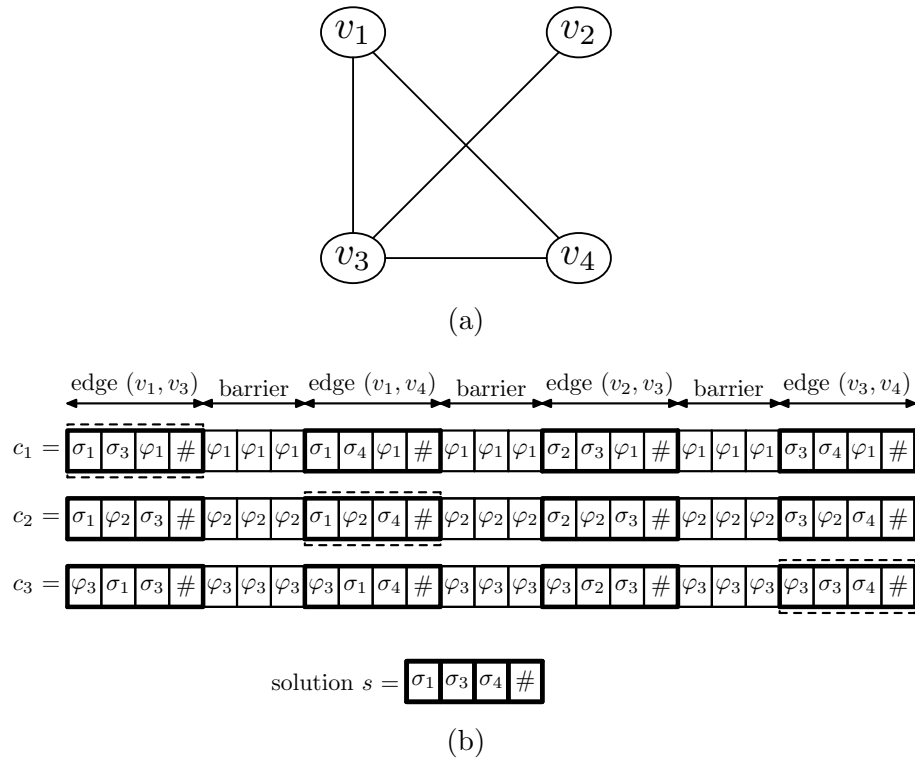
$v_1$ $v_2$

$v_3$ $v_4$

(a)

edge $(v_1, v_3)$ barrier edge $(v_1, v_4)$ barrier edge $(v_2, v_3)$ barrier edge $(v_3, v_4)$

| $c_1 =$ | $\sigma_1$ | $\sigma_3$ | $\varphi_1$ | $\#$ | $\varphi_1$ | $\varphi_1$ | $\varphi_1$ | $\sigma_1$ | $\sigma_4$ | $\varphi_1$ | $\#$ | $\varphi_1$ | $\varphi_1$ | $\varphi_1$ | $\sigma_2$ | $\sigma_3$ | $\varphi_1$ | $\#$ | $\varphi_1$ | $\varphi_1$ | $\varphi_1$ | $\sigma_3$ | $\sigma_4$ | $\varphi_1$ | $\#$ |
|---|---|---|---|---|---|---|---|---|---|---|---|---|---|---|---|---|---|---|---|---|---|---|---|---|---|
| $c_2 =$ | $\sigma_1$ | $\varphi_2$ | $\sigma_3$ | $\#$ | $\varphi_2$ | $\varphi_2$ | $\varphi_2$ | $\sigma_1$ | $\varphi_2$ | $\sigma_4$ | $\#$ | $\varphi_2$ | $\varphi_2$ | $\varphi_2$ | $\sigma_2$ | $\varphi_2$ | $\sigma_3$ | $\#$ | $\varphi_2$ | $\varphi_2$ | $\varphi_2$ | $\sigma_3$ | $\varphi_2$ | $\sigma_4$ | $\#$ |
| $c_3 =$ | $\varphi_3$ | $\sigma_1$ | $\sigma_3$ | $\#$ | $\varphi_3$ | $\varphi_3$ | $\varphi_3$ | $\varphi_3$ | $\sigma_1$ | $\sigma_4$ | $\#$ | $\varphi_3$ | $\varphi_3$ | $\varphi_3$ | $\varphi_3$ | $\sigma_2$ | $\sigma_3$ | $\#$ | $\varphi_3$ | $\varphi_3$ | $\varphi_3$ | $\varphi_3$ | $\sigma_3$ | $\sigma_4$ | $\#$ |

solution $s =$ $\sigma_1$ $\sigma_3$ $\sigma_4$ $\#$

(b)